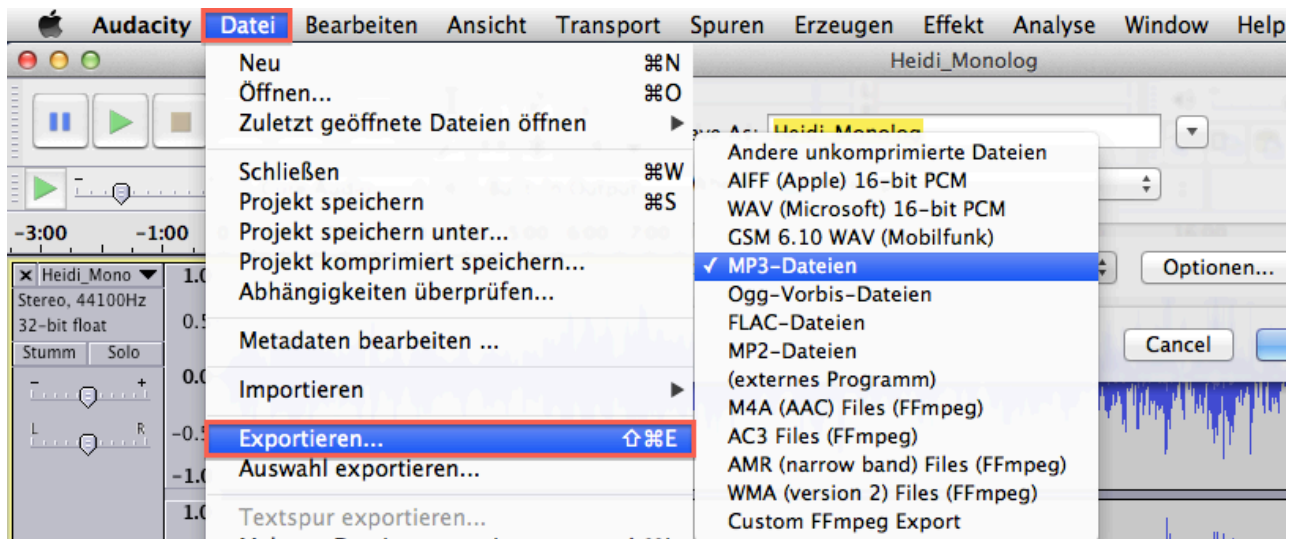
Audacity Datei Bearbeiten Ansicht Transport Spuren Erzeugen Effekt Analyse Window Help

Heidi_Monolog

Neu ⌘N
Öffnen... ⌘O
Zuletzt geöffnete Dateien öffnen
Schließen ⌘W
Projekt speichern ⌘S
Projekt speichern unter...
Projekt komprimiert speichern...
Abhängigkeiten überprüfen...
Metadaten bearbeiten ...
Importieren
Exportieren... ⇧⌘E
Auswahl exportieren...
Textspur exportieren...

Andere unkomprimierte Dateien
AIFF (Apple) 16-bit PCM
WAV (Microsoft) 16-bit PCM
GSM 6.10 WAV (Mobilfunk)
✓ MP3-Dateien
Ogg-Vorbis-Dateien
FLAC-Dateien
MP2-Dateien
(externes Programm)
M4A (AAC) Files (FFmpeg)
AC3 Files (FFmpeg)
AMR (narrow band) Files (FFmpeg)
WMA (version 2) Files (FFmpeg)
Custom FFmpeg Export

Heidi_Monolog
Optionen...
Cancel

-3:00 -1:00
× Heidi_Mono
Stereo, 44100Hz
32-bit float
Stumm Solo
L R
1.0
0.5
0.0
-0.5
-1.0
1.0